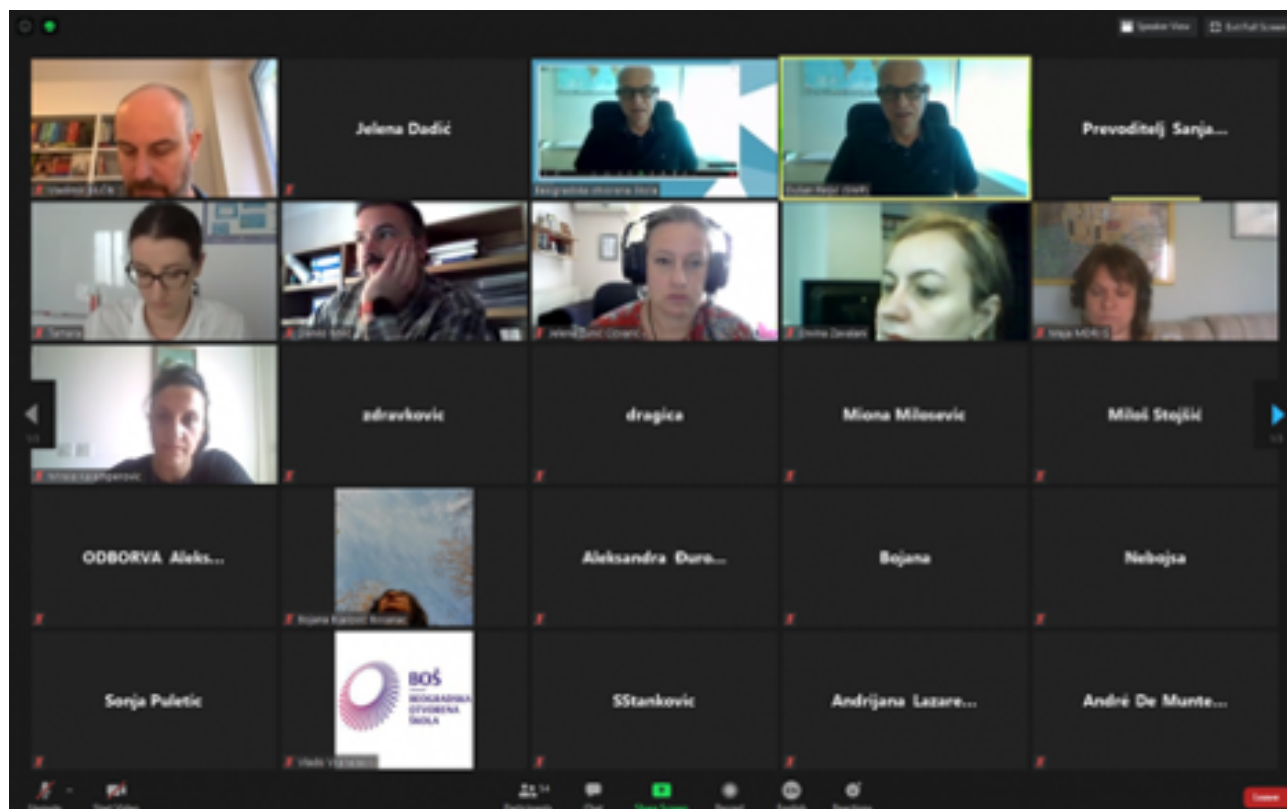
Speaker View
Exit Full Screen

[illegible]

Jelena Dadić

Beogradska otvorena škola

Dušan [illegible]

Prevoditelj Sanja...

Tamara

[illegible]

Jelena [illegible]

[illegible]

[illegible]

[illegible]

zdravkovic

dragica

Miona Milosevic

Miloš Stojšić

ODBORVA Aleks...

Bojana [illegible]

Aleksandra Đuro...

Bojana

Nebojsa

Sonja Puletic

BOŠ
BEOGRADSKA OTVORENA ŠKOLA

Vlado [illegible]

SStankovic

Andrijana Lazare...

André De Munte...

Unmute
Start Video
Participants 34
Chat
Share Screen
Record
Subtitles
Reactions
Leave